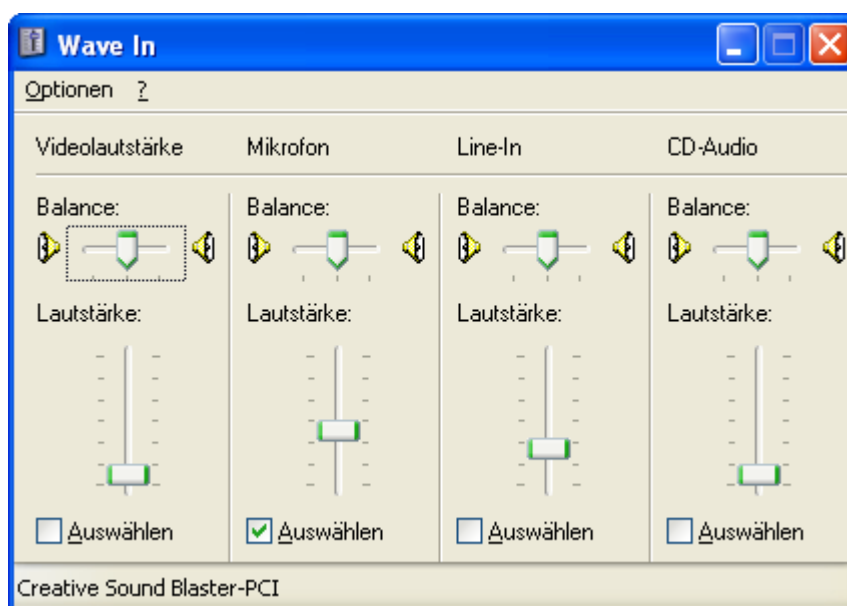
Wave In

Optionen ?

Videolautstärke

Balance:

Lautstärke:

Auswählen

Mikrofon

Balance:

Lautstärke:

Auswählen

Line-In

Balance:

Lautstärke:

Auswählen

CD-Audio

Balance:

Lautstärke:

Auswählen

Creative Sound Blaster-PCI